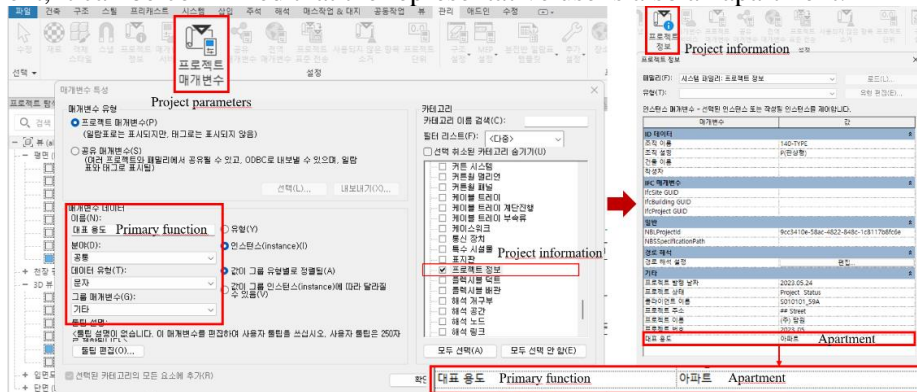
파일 건축 구조 스틸 프리캐스트 시스템 삽입 주석 해석 매스작업 & 대지 공동작업 뷰 관리 애드인 수정

프로젝트 매개변수

Project parameters

선택 ▾

설정

매개변수 특성

매개변수 유형

프로젝트 매개변수(P)
(일람표에는 표시되지만, 태그로는 표시되지 않음)

공유 매개변수(S)
(여러 프로젝트와 패밀리에서 공유될 수 있고, ODBC로 내보낼 수 있으며, 일람표와 태그로 표시됨)

선택(L)... 내보내기(X)...

매개변수 데이터
이름(N):
대표 용도 Primary function
분야(D):
공통
데이터 유형(T):
문자
그룹 매개변수(G):
기타

유형(Y)
인스턴스(instance)(I)
값이 그룹 유형별로 정렬됨(A)
값이 그룹 인스턴스(instance)에 따라 달라질 수 있음(V)

툴팁 설명:
<툴팁 설명이 없습니다. 이 매개변수를 편집하여 사용자 툴팁을 쓰십시오. 사용자 툴팁은 250자...
툴팁 편집(O)...

선택된 카테고리의 모든 요소에 추가(R)

카테고리
카테고리 이름 검색(C):
필터 리스트(F): <다중>
선택 취소된 카테고리 숨기기(U)

커튼 시스템
커튼월 멀리언
커튼월 패널
케이블 트레이
케이블 트레이 계단진행
케이블 트레이 부속류
케이스워크
통신 장치
특수 시설물
표지판
프로젝트 정보
플럼빙 고정
플럼빙 배관
해석 개구부
해석 공간
해석 노드
해석 링크

Project information

모두 선택(A) 모두 선택 안 함(E)

프로젝트 정보
Project information

프로젝트 정보

패밀리(F): 시스템 패밀리: 프로젝트 정보
유형(T):
로드(L)...
유형 편집(E)...

인스턴스 매개변수 - 선택된 인스턴스 또는 작성할 인스턴스를 제어합니다.

| 매개변수 | 값 |
|---|---|
| ID 데이터 | |
| 조직 이름 | 140-TYPE |
| 조직 설명 | P(판상형) |
| 건물 이름 | |
| 작성자 | |
| IFC 매개변수 | |
| IfcSite GUID | |
| IfcBuilding GUID | |
| IfcProject GUID | |
| 일반 | |
| NBLProjectId | 9cc3410e-58ac-4822-848c-1c8117b8fc6e |
| NBSSpecificationPath | |
| 에너지 해석 | |
| 에너지 설정 | 편집... |
| 기타 | |
| 프로젝트 발행 날짜 | 2023.05.24 |
| 프로젝트 상태 | Project Status |
| 클라이언트 이름 | S010101_59A |
| 프로젝트 주소 | ## Street |
| 프로젝트 이름 | (주) 창원 |
| 프로젝트 번호 | 2023.05 |
| 대표 용도 | 아파트 |

Apartment

대표 용도 Primary function 아파트 Apartment